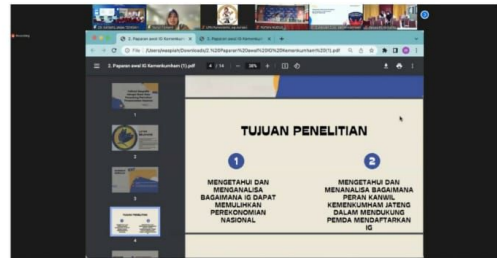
2. Paparan awal IG Kemenkumham

File | /Users/asus/Downloads/2.%20Paparan%20awal%20IG%20Kemenkumham%20(1).pdf

2. Paparan awal IG Kemenkumham (1).pdf 4 / 14 | 96%

TUJUAN PENELITIAN

1

MENGETAHUI DAN MENGANALISA BAGAIMANA IG DAPAT MEMULIHKAN PEREKONOMIAN NASIONAL

2

MENGETAHUI DAN MENANALISA BAGAIMANA PERAN KANWIL KEMENKUMHAM JATENG DALAM MENDUKUNG PEMDA MENDAFTARKAN IG

4